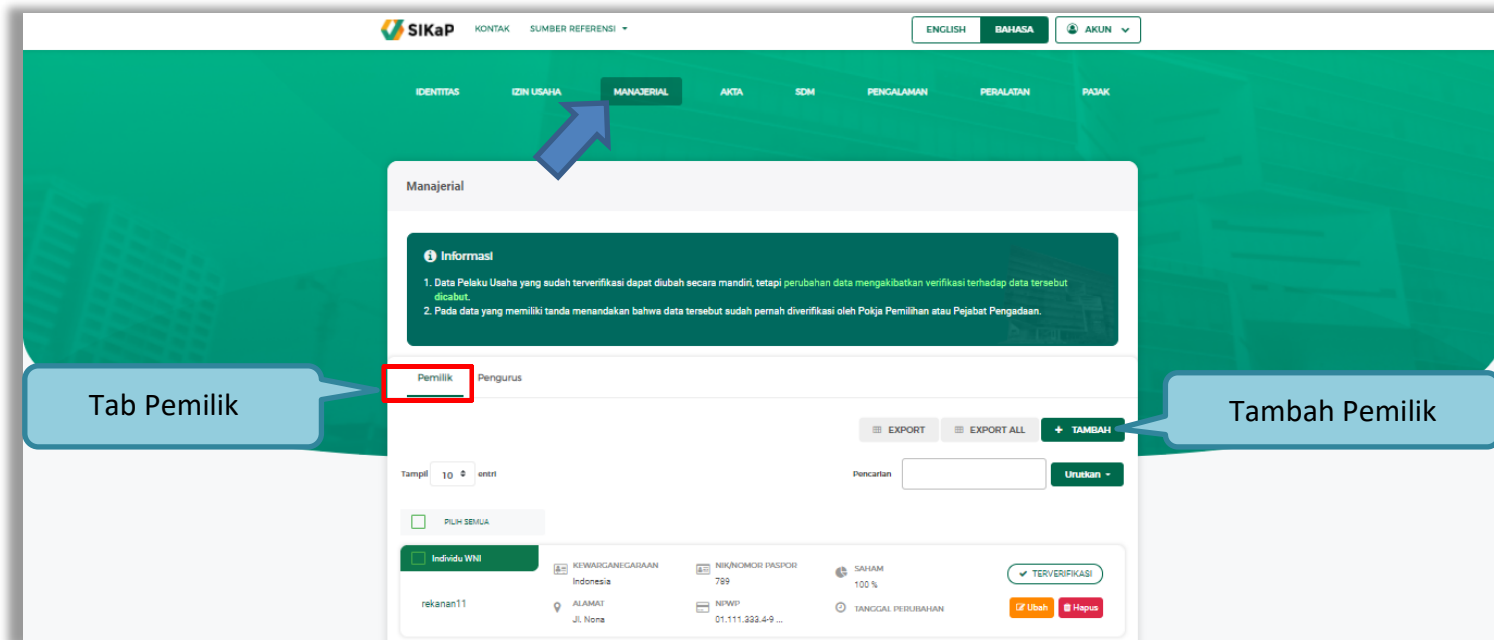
SIKaP KONTAK SUMBER REFERENSI ▾

ENGLISH BAHASA AKUN

IDENTITAS IZIN USAHA MANAJERIAL AKTA SDM PENGALAMAN PERALATAN PAJAK

Manajerial

Informasi

1. Data Pelaku Usaha yang sudah terverifikasi dapat diubah secara mandiri, tetapi perubahan data mengakibatkan verifikasi terhadap data tersebut dicabut.
2. Pada data yang memiliki tanda menandakan bahwa data tersebut sudah pernah diverifikasi oleh Pokja Pemilihan atau Pejabat Pengadaan.

Tab Pemilik

Pemilik Pengurus

Tambah Pemilik

EXPORT EXPORT ALL + TAMBAH

Tampil 10 entri

Pencarian

Urutkan ▾

PILIH SEMUA

Individu WNI

KEWARGANEGARAAN Indonesia

NIK/NOMOR PASPOR 789

SAHAM 100 %

TERVERIFIKASI

rekanan11

ALAMAT Jl. Nona

NPWP 01.111.333.4-9 ...

TANGGAL PERUBAHAN

Ubah Hapus